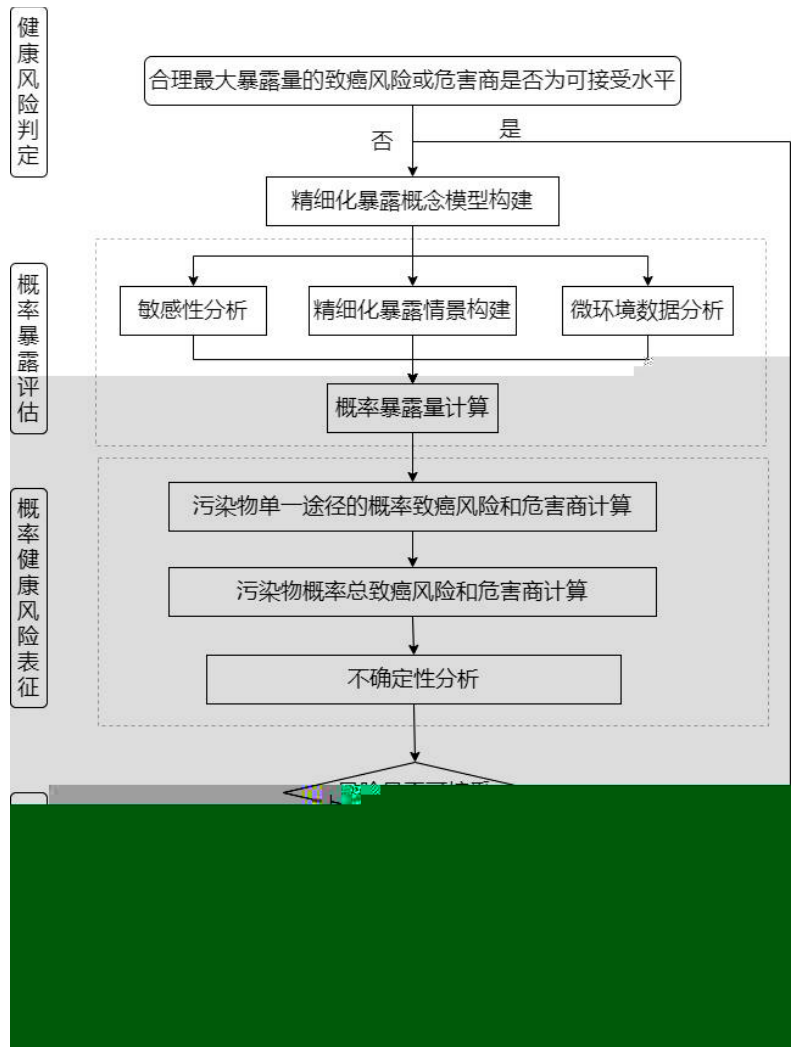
健康风险判定

合理最大暴露量的致癌风险或危害商是否为可接受水平

否

是

精细化暴露概念模型构建

概率暴露评估

敏感性分析

精细化暴露情景构建

微环境数据分析

概率暴露量计算

概率健康风险表征

污染物单一途径的概率致癌风险和危害商计算

污染物概率总致癌风险和危害商计算

不确定性分析

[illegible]